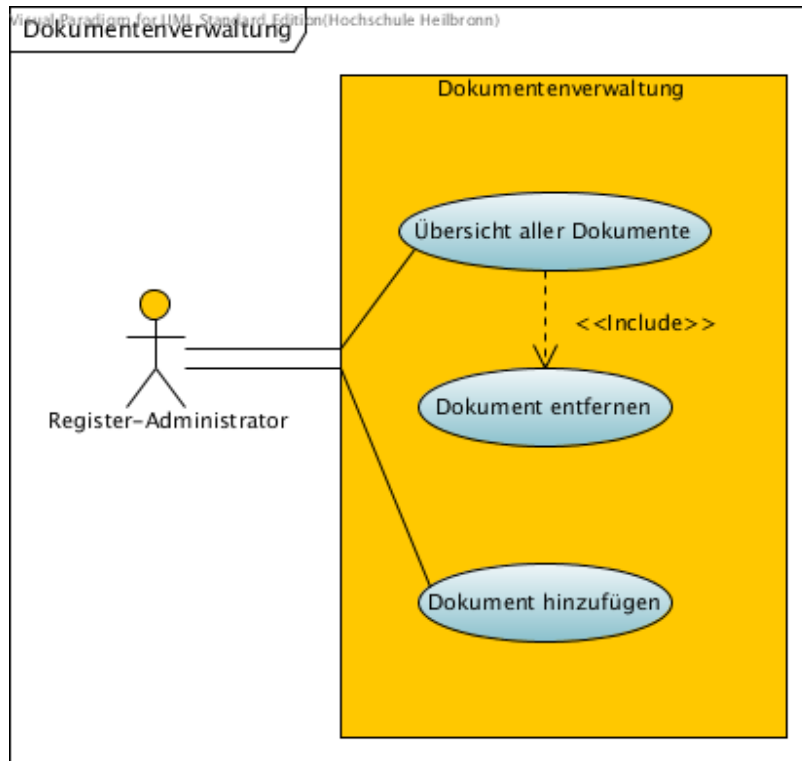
Visual Paradigm for UML Standard Edition(Hochschule Heilbronn)

Dokumentenverwaltung

Dokumentenverwaltung

Übersicht aller Dokumente

<<Include>>

Dokument entfernen

Dokument hinzufügen

Register-Administrator